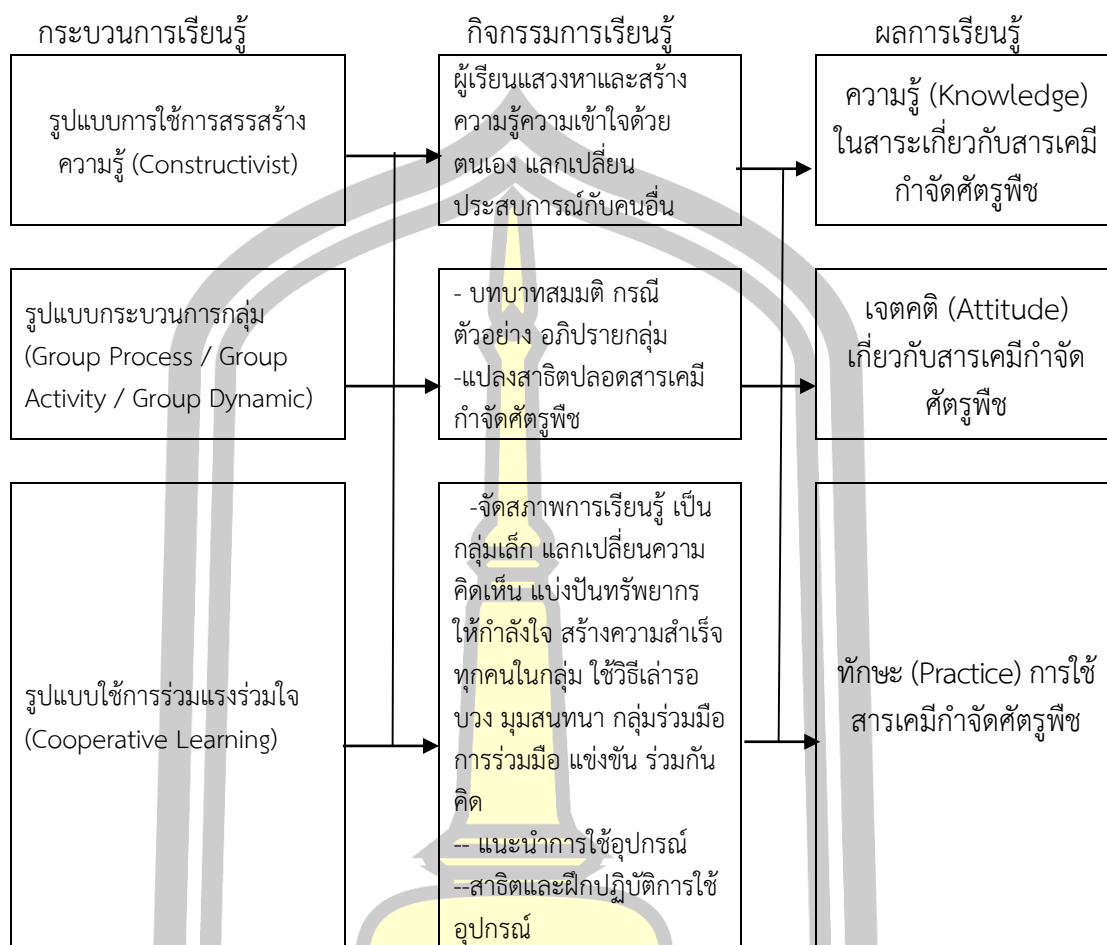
กระบวนการเรียนรู้

กิจกรรมการเรียนรู้

ผลการเรียนรู้

รูปแบบการใช้การสรรสร้างความรู้ (Constructivist)

ผู้เรียนแสวงหาและสร้างความรู้ความเข้าใจด้วยตนเอง แลกเปลี่ยนประสบการณ์กับคนอื่น

ความรู้ (Knowledge) ในสาระเกี่ยวกับสารเคมีกำจัดศัตรูพืช

รูปแบบกระบวนการกลุ่ม (Group Process / Group Activity / Group Dynamic)

- บทบาทสมมติ กรณีตัวอย่าง อภิปรายกลุ่ม
-แปลงสาธิตปลอดสารเคมีกำจัดศัตรูพืช

เจตคติ (Attitude) เกี่ยวกับสารเคมีกำจัดศัตรูพืช

รูปแบบใช้การร่วมแรงร่วมใจ (Cooperative Learning)

-จัดสภาพการเรียนรู้ เป็นกลุ่มเล็ก แลกเปลี่ยนความคิดเห็น แบ่งปันทรัพยากร ให้กำลังใจ สร้างความสำเร็จทุกคนในกลุ่ม ใช้วิธีเล่ารอบวง มุมสนทนา กลุ่มร่วมมือ การร่วมมือ แข่งขัน ร่วมกันคิด
-- แนะนำการใช้อุปกรณ์
--สาธิตและฝึกปฏิบัติการใช้อุปกรณ์

ทักษะ (Practice) การใช้สารเคมีกำจัดศัตรูพืช